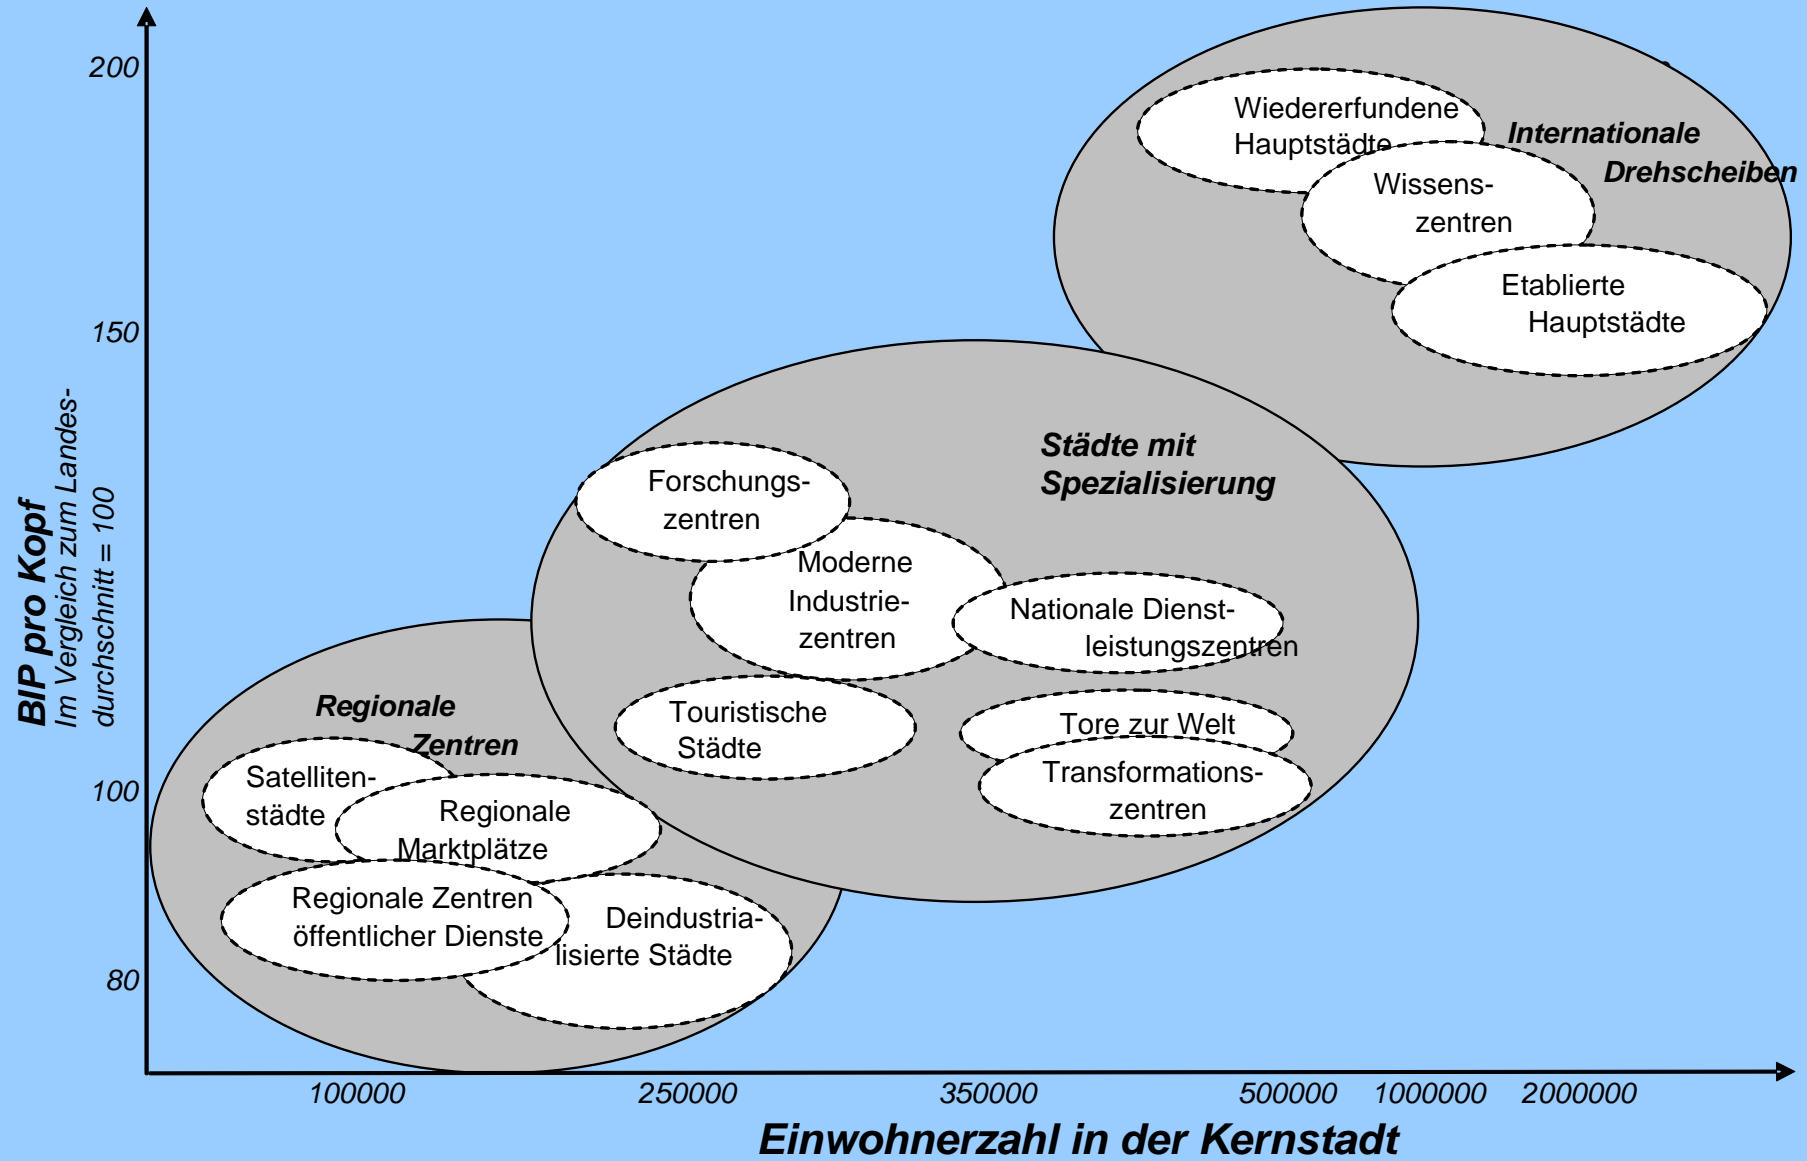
BIP pro Kopf
Im Vergleich zum Landesdurchschnitt = 100

200
150
100
80

Internationale Drehscheiben

Wiedererfundene Hauptstädte

Wissens-zentren

Etablierte Hauptstädte

Städte mit Spezialisierung

Forschungs-zentren

Moderne Industrie-zentren

Nationale Dienst-leistungszentren

Touristische Städte

Tore zur Welt

Transformations-zentren

Regionale Zentren

Satelliten-städte

Regionale Marktplätze

Regionale Zentren öffentlicher Dienste

Deindustria-lisierte Städte

100000
250000
350000
500000
1000000
2000000

Einwohnerzahl in der Kernstadt